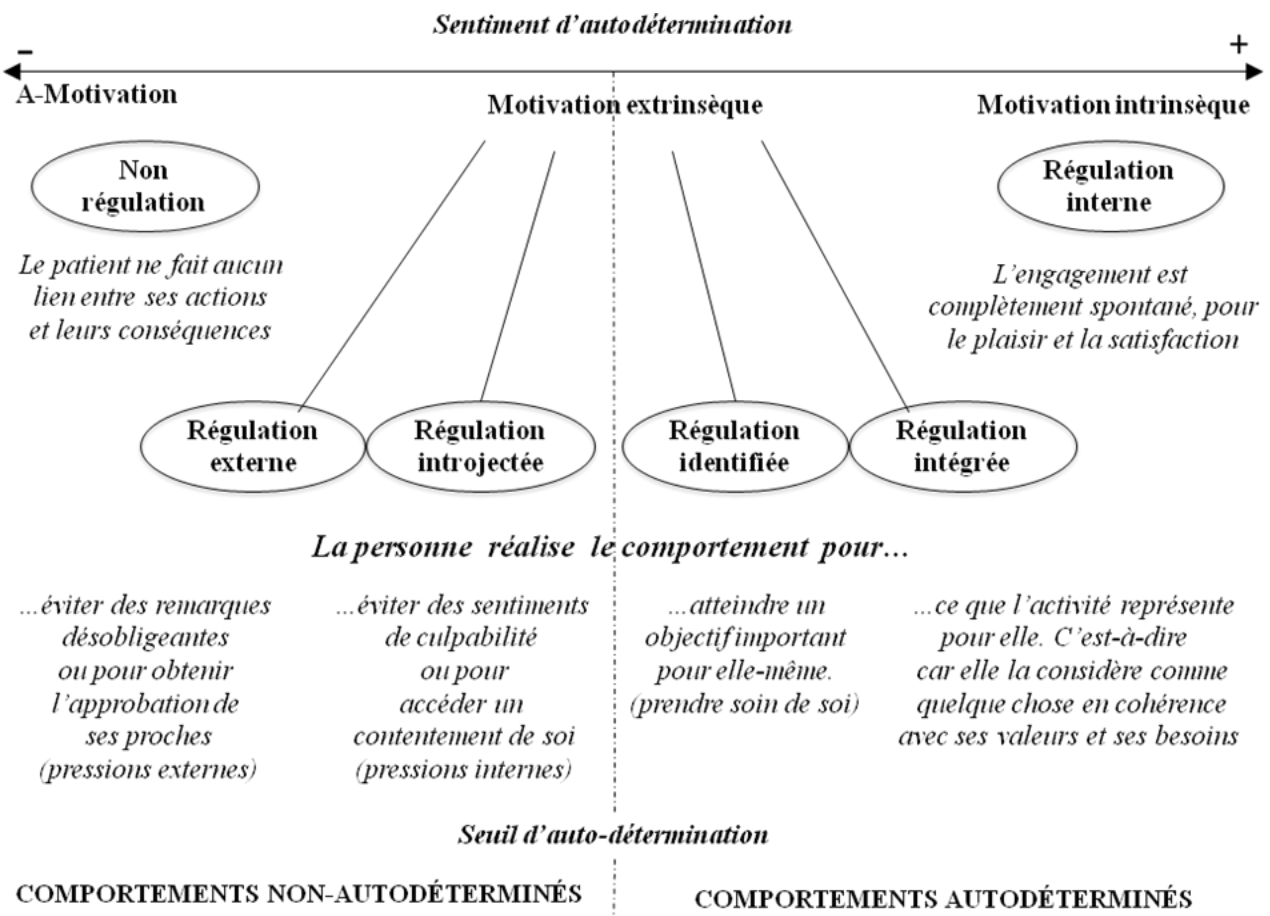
Sentiment d'autodétermination

–

+

A-Motivation

Motivation extrinsèque

Motivation intrinsèque

Non régulation

Régulation interne

Le patient ne fait aucun lien entre ses actions et leurs conséquences

L'engagement est complètement spontané, pour le plaisir et la satisfaction

Régulation externe

Régulation introjectée

Régulation identifiée

Régulation intégrée

La personne réalise le comportement pour…

…éviter des remarques désobligeantes ou pour obtenir l'approbation de ses proches (pressions externes)

…éviter des sentiments de culpabilité ou pour accéder un contentement de soi (pressions internes)

…atteindre un objectif important pour elle-même. (prendre soin de soi)

…ce que l'activité représente pour elle. C'est-à-dire car elle la considère comme quelque chose en cohérence avec ses valeurs et ses besoins

Seuil d'auto-détermination

COMPORTEMENTS NON-AUTODÉTERMINÉS

COMPORTEMENTS AUTODÉTERMINÉS